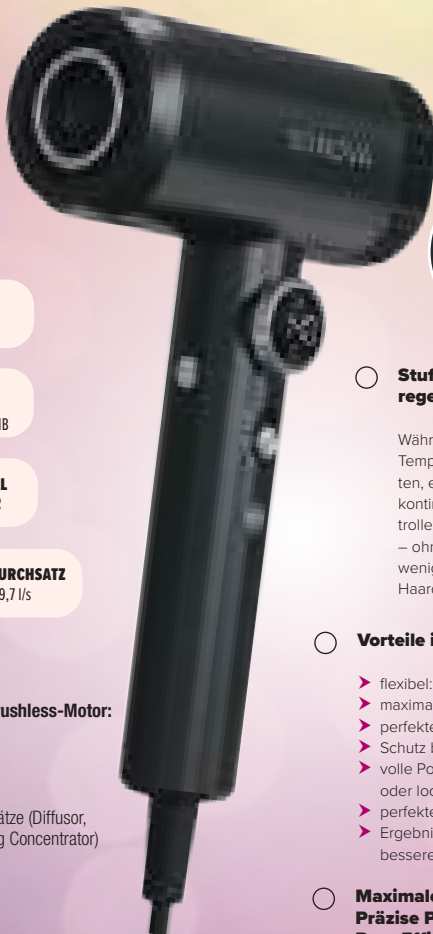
IB

L
2

URCHSATZ
9,7 l/s

ushless-Motor:

ätze (Diffusor,
g Concentrator)

Stuf
rege

Währ
Temp
ten, e
kontin
trolle
– ohn
wenig
Haare

Vorteile i

flexibel:
maxima
perfekte
Schutz
volle Po
oder loc
perfekte
Ergebni
bessere

Maximale
Präzise P
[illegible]